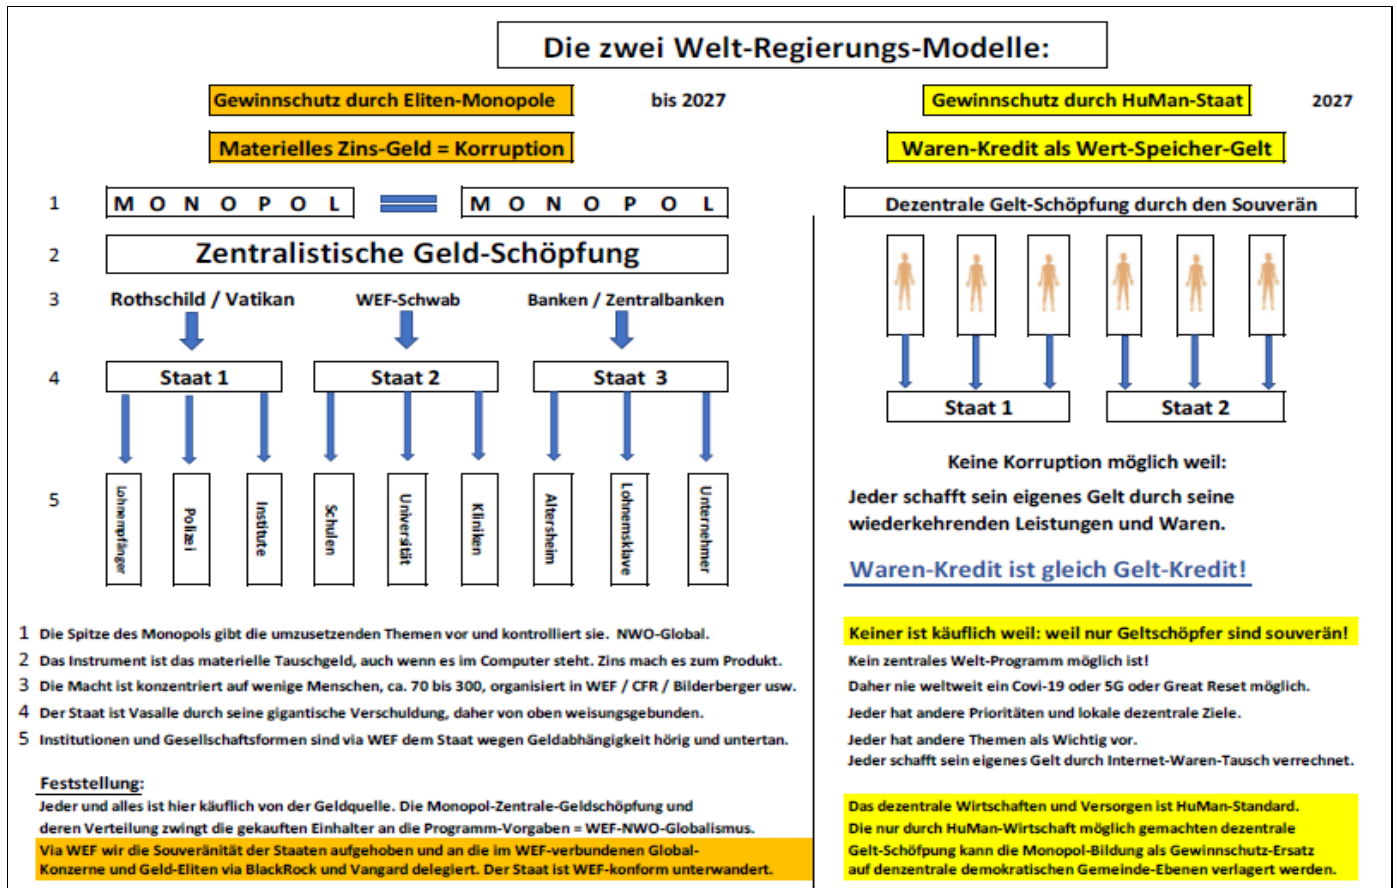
Die zwei Welt-Regierungs-Modelle:

Gewinnschutz durch Eliten-Monopole

bis 2027

Materielles Zins-Geld = Korruption

1 MONOPOL = MONOPOL

2 Zentralistische Geld-Schöpfung

3 Rothschild / Vatikan WEF-Schwab Banken / Zentralbanken

4 Staat 1 Staat 2 Staat 3

5 Lohnempfänger Polizei Institute Schulen Universität Kliniken Altersheim Lohnensklave Unternehmer

Gewinnschutz durch HuMan-Staat

2027

Waren-Kredit als Wert-Speicher-Gelt

Dezentrale Gelt-Schöpfung durch den Souverän

Staat 1 Staat 2

Keine Korruption möglich weil:

Jeder schafft sein eigenes Gelt durch seine wiederkehrenden Leistungen und Waren.

Waren-Kredit ist gleich Gelt-Kredit!

1 Die Spitze des Monopols gibt die umzusetzenden Themen vor und kontrolliert sie. NWO-Global.
2 Das Instrument ist das materielle Tauschgeld, auch wenn es im Computer steht. Zins mach es zum Produkt.
3 Die Macht ist konzentriert auf wenige Menschen, ca. 70 bis 300, organisiert in WEF / CFR / Bilderberger usw.
4 Der Staat ist Vasalle durch seine gigantische Verschuldung, daher von oben weisungsgebunden.
5 Institutionen und Gesellschaftsformen sind via WEF dem Staat wegen Geldabhängigkeit hörig und untertan.

Feststellung:
Jeder und alles ist hier käuflich von der Geldquelle. Die Monopol-Zentrale-Geldschöpfung und deren Verteilung zwingt die gekauften Einhalter an die Programm-Vorgaben = WEF-NWO-Globalismus.
Via WEF wir die Souveränität der Staaten aufgehoben und an die im WEF-verbundenen Global-Konzerne und Geld-Eliten via BlackRock und Vangard delegiert. Der Staat ist WEF-konform unterwandert.

Keiner ist käuflich weil: weil nur Geltschöpfer sind souverän!
Kein zentrales Welt-Programm möglich ist!
Daher nie weltweit ein Covi-19 oder 5G oder Great Reset möglich.
Jeder hat andere Prioritäten und lokale dezentrale Ziele.
Jeder hat andere Themen als Wichtig vor.
Jeder schafft sein eigenes Gelt durch Internet-Waren-Tausch verrechnet.

Das dezentrale Wirtschaften und Versorgen ist HuMan-Standard.
Die nur durch HuMan-Wirtschaft möglich gemachten dezentrale Gelt-Schöpfung kann die Monopol-Bildung als Gewinnschutz-Ersatz auf denzentrale demokratischen Gemeinde-Ebenen verlagert werden.